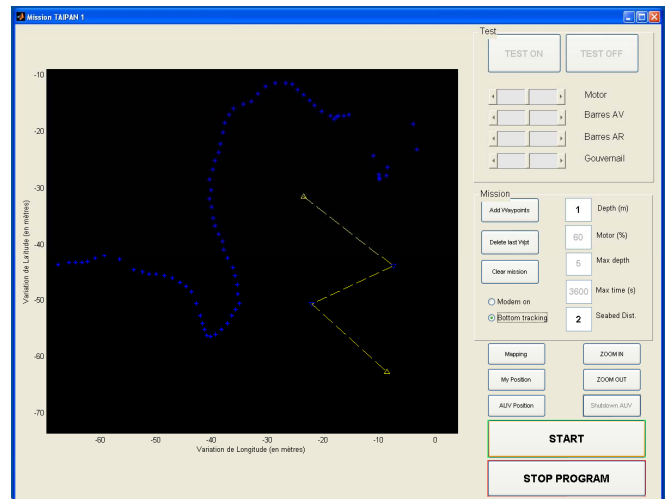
Mission TAIPAN 1

-10
-20
-30
-40
-50
-60
-70

Variation de Latitude (en mètres)

-60 -50 -40 -30 -20 -10 0

Variation de Longitude (en mètres)

Test

TEST ON

TEST OFF

Motor

Barres AV

Barres AR

Gouvernail

Mission

Add Waypoints

1

Depth (m)

Delete last Wpt

60

Motor (%)

Clear mission

5

Max depth

Modem on

3600

Max time (s)

Bottom tracking

2

Seabed Dist.

Mapping

ZOOM IN

My Position

ZOOM OUT

AUV Position

Shutdown AUV

START

STOP PROGRAM